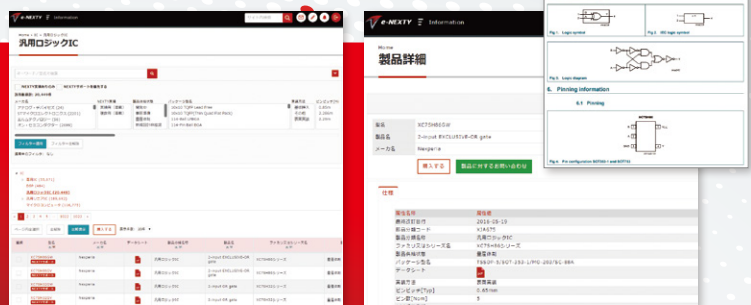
e-NEXTY Information

汎用ロジックIC

e-NEXTY Information

製品詳細

型名 XC74HB5GW

製品名 2-input EXCLUSIVE-OR gate

メーカ名 Nexperia

購入する

製品に対するお問い合わせ

仕様

6. Pinning information

6.1 Pinning

Fig 1. Logic symbol

Fig 2. IEC logic symbol

Fig 3. Logic diagram

Fig 4. Pin configuration SOT353-1 and SOT753

74LVC86

デバイス名

データシート

PDF

Nexperia

汎用ロジックIC

2-input EXCLUSIVE-OR gate

2-input AND gate

購入する

フィルター検索

1

2

3

4

5